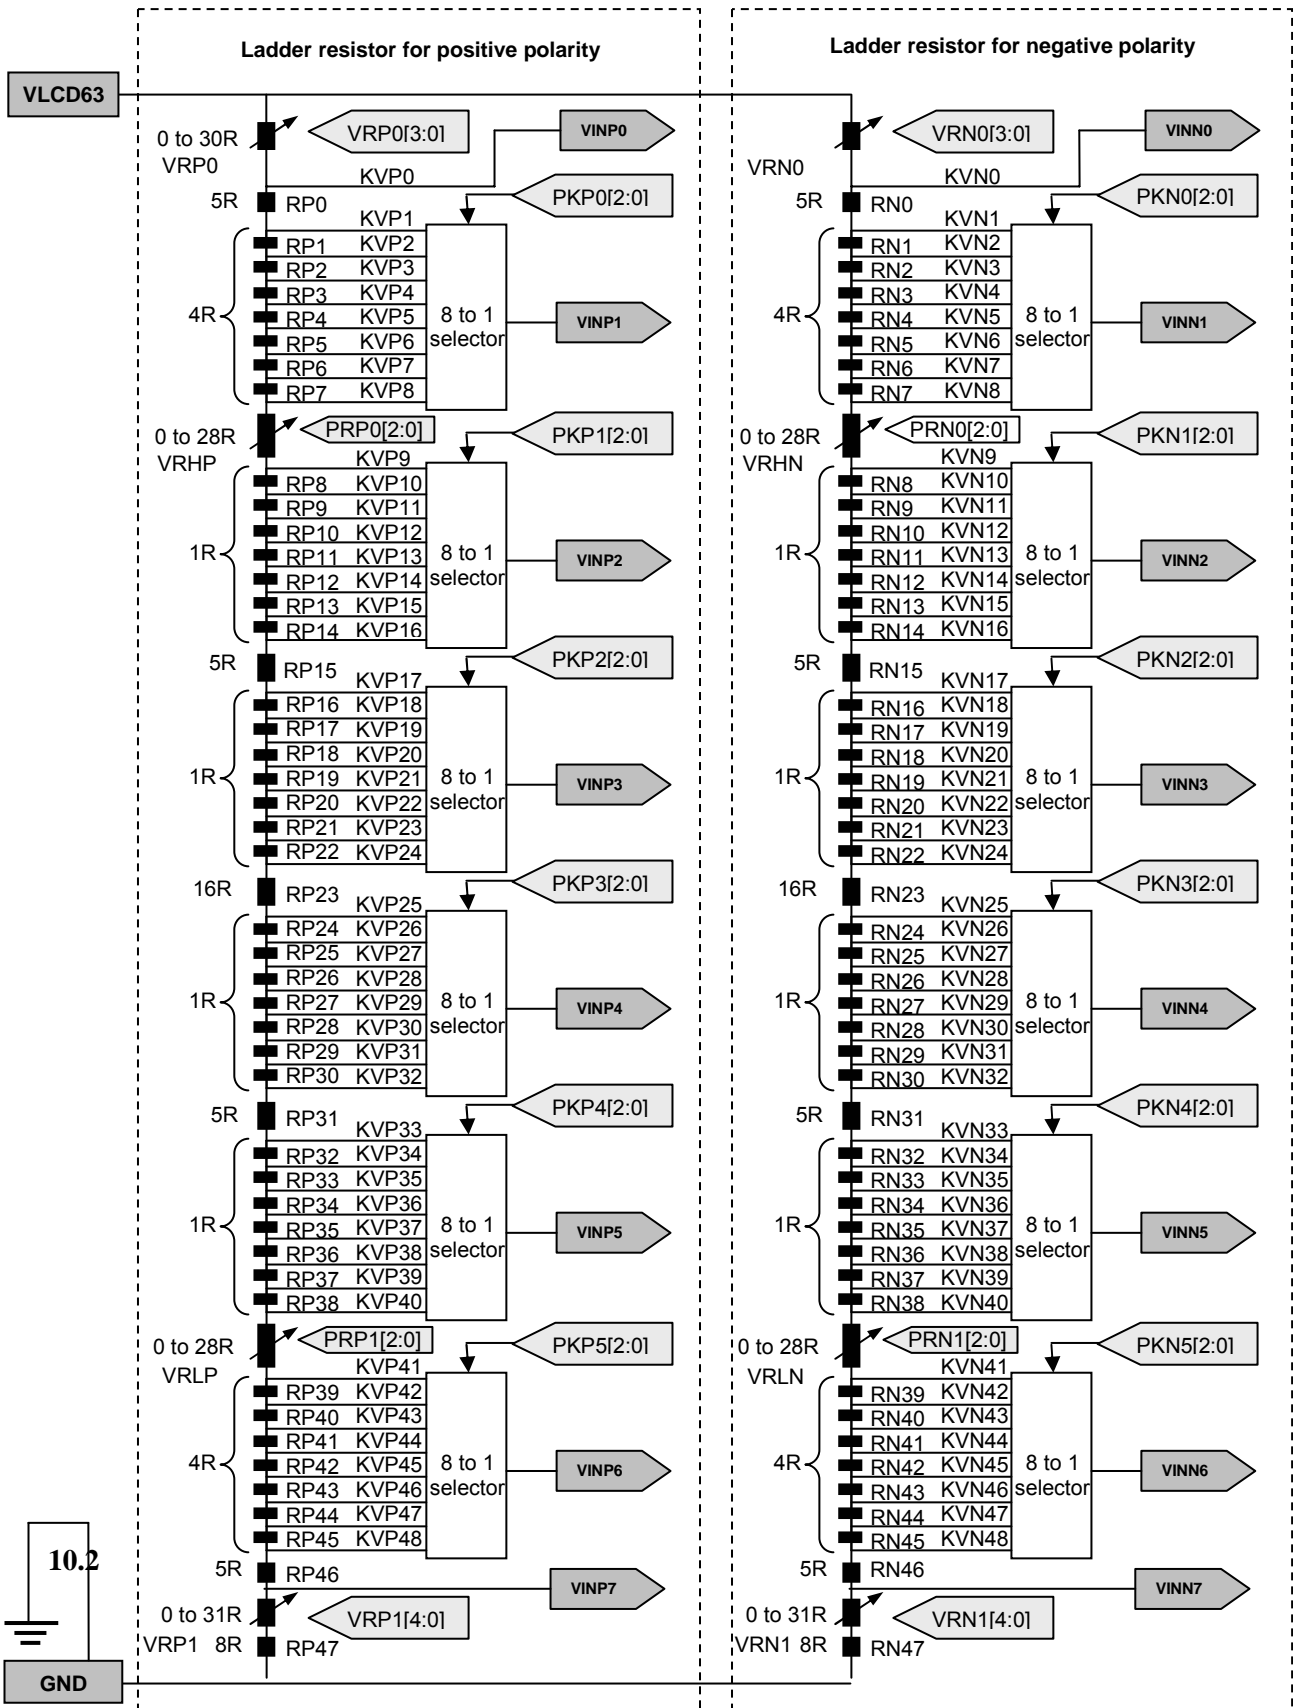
Ladder resistor for positive polarity

Ladder resistor for negative polarity

VLCD63

0 to 30R
VRP0
VRP0[3:0]
VINP0
KVP0
5R RP0
PKP0[2:0]
KVP1
RP1 KVP2
RP2 KVP3
RP3 KVP4
4R
RP4 KVP5
RP5 KVP6
RP6 KVP7
RP7 KVP8
8 to 1 selector
VINP1
0 to 28R
VRHP
PRP0[2:0]
PKP1[2:0]
KVP9
RP8 KVP10
RP9 KVP11
RP10 KVP12
1R
RP11 KVP13
RP12 KVP14
RP13 KVP15
RP14 KVP16
8 to 1 selector
VINP2
5R RP15
PKP2[2:0]
KVP17
RP16 KVP18
RP17 KVP19
RP18 KVP20
1R
RP19 KVP21
RP20 KVP22
RP21 KVP23
RP22 KVP24
8 to 1 selector
VINP3
16R RP23
PKP3[2:0]
KVP25
RP24 KVP26
RP25 KVP27
RP26 KVP28
1R
RP27 KVP29
RP28 KVP30
RP29 KVP31
RP30 KVP32
8 to 1 selector
VINP4
5R RP31
PKP4[2:0]
KVP33
RP32 KVP34
RP33 KVP35
RP34 KVP36
1R
RP35 KVP37
RP36 KVP38
RP37 KVP39
RP38 KVP40
8 to 1 selector
VINP5
0 to 28R
VRLP
PRP1[2:0]
PKP5[2:0]
KVP41
RP39 KVP42
RP40 KVP43
RP41 KVP44
4R
RP42 KVP45
RP43 KVP46
RP44 KVP47
RP45 KVP48
8 to 1 selector
VINP6
5R RP46
VINP7
0 to 31R
VRP1 8R RP47
VRP1[4:0]

VRN0
VRN0[3:0]
VINN0
KVN0
5R RN0
PKN0[2:0]
KVN1
RN1 KVN2
RN2 KVN3
RN3 KVN4
4R
RN4 KVN5
RN5 KVN6
RN6 KVN7
RN7 KVN8
8 to 1 selector
VINN1
0 to 28R
VRHN
PRN0[2:0]
PKN1[2:0]
KVN9
RN8 KVN10
RN9 KVN11
RN10 KVN12
1R
RN11 KVN13
RN12 KVN14
RN13 KVN15
RN14 KVN16
8 to 1 selector
VINN2
5R RN15
PKN2[2:0]
KVN17
RN16 KVN18
RN17 KVN19
RN18 KVN20
1R
RN19 KVN21
RN20 KVN22
RN21 KVN23
RN22 KVN24
8 to 1 selector
VINN3
16R RN23
PKN3[2:0]
KVN25
RN24 KVN26
RN25 KVN27
RN26 KVN28
1R
RN27 KVN29
RN28 KVN30
RN29 KVN31
RN30 KVN32
8 to 1 selector
VINN4
5R RN31
PKN4[2:0]
KVN33
RN32 KVN34
RN33 KVN35
RN34 KVN36
1R
RN35 KVN37
RN36 KVN38
RN37 KVN39
RN38 KVN40
8 to 1 selector
VINN5
0 to 28R
VRLN
PRN1[2:0]
PKN5[2:0]
KVN41
RN39 KVN42
RN40 KVN43
RN41 KVN44
4R
RN42 KVN45
RN43 KVN46
RN44 KVN47
RN45 KVN48
8 to 1 selector
VINN6
5R RN46
VINN7
0 to 31R
VRN1 8R RN47
VRN1[4:0]

10.2
GND